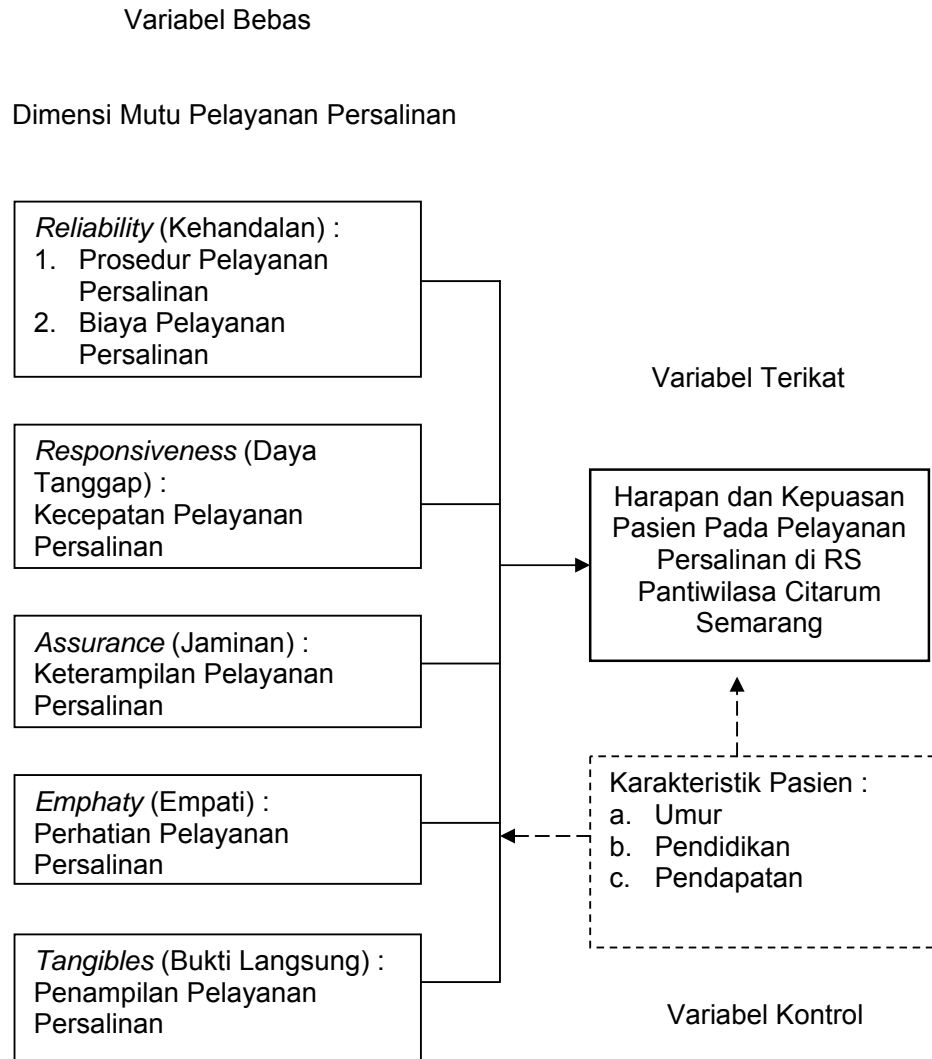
Variabel Bebas

Dimensi Mutu Pelayanan Persalinan

Reliability (Kehandalan) :
1. Prosedur Pelayanan Persalinan
2. Biaya Pelayanan Persalinan

Responsiveness (Daya Tanggap) :
Kecepatan Pelayanan Persalinan

Assurance (Jaminan) :
Keterampilan Pelayanan Persalinan

Emphaty (Empati) :
Perhatian Pelayanan Persalinan

Tangibles (Bukti Langsung) :
Penampilan Pelayanan Persalinan

Variabel Terikat

Harapan dan Kepuasan Pasien Pada Pelayanan Persalinan di RS Pantiwilasa Citarum Semarang

Karakteristik Pasien :
a. Umur
b. Pendidikan
c. Pendapatan

Variabel Kontrol